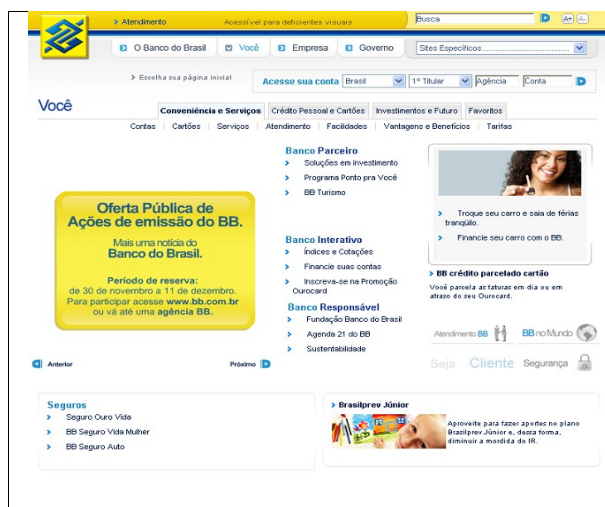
> Atendimento Acessível para deficientes visuais Busca A+ A-

O Banco do Brasil | Você | Empresa | Governo | Sites Específicos

> Escolha sua página inicial

Acesse sua conta Brasil 1º Titular Agência Conta

Você

Conveniência e Serviços | Crédito Pessoal e Cartões | Investimentos e Futuro | Favoritos

Contas | Cartões | Serviços | Atendimento | Facilidades | Vantagens e Benefícios | Tarifas

Oferta Pública de Ações de emissão do BB.

Mais uma notícia do Banco do Brasil.

Período de reserva: de 30 de novembro a 11 de dezembro. Para participar acesse www.bb.com.br ou vá até uma agência BB.

Anterior

Próximo

Banco Parceiro
> Soluções em investimento
> Programa Ponto pra Você
> BB Turismo

Banco Interativo
> Índices e Cotações
> Financie suas contas
> Inscreva-se na Promoção Ourocard

Banco Responsável
> Fundação Banco do Brasil
> Agenda 21 do BB
> Sustentabilidade

> Troque seu carro e saia de férias tranquilo.
> Financie seu carro com o BB.

> BB crédito parcelado cartão
Você parcela as faturas em dia ou em atraso do seu Ourocard.

Atendimento BB

BB no Mundo

Seja Cliente Segurança

Seguros
> Seguro Ouro Vida
> BB Seguro Vida Mulher
> BB Seguro Auto

> Brasilprev Júnior
Aproveite para fazer aportes no plano Brasilprev Júnior e, desta forma, diminuir a mordida do IR.